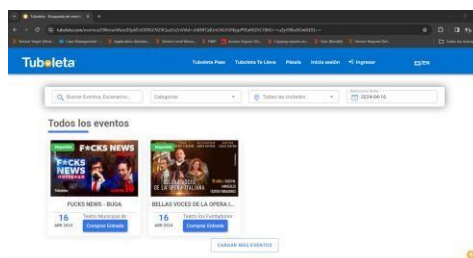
Tuboleta - Búsqueda de even... ×

tuboleta.com/eventos

Tuboleta

Tuboleta Pass Tuboleta Te Lleva Planes Inicia sesión Ingresar

Buscar Eventos Escenarios...

Categorías

Todas las ciudades

2024-04-16

Todos los eventos

Disponible

F*CKS NEWS

F*CKS NEWS

FUCKS NEWS - BUGA

16 ABR 2024

Teatro Municipal de

Comprar Entrada

Disponible

BELLAS VOCES DE LA OPERA ITALIANA

BELLAS VOCES DE LA OPERA I...

16 ABR 2024

Teatro Los Fundadores

Comprar Entrada

CARGAR MÁS EVENTOS